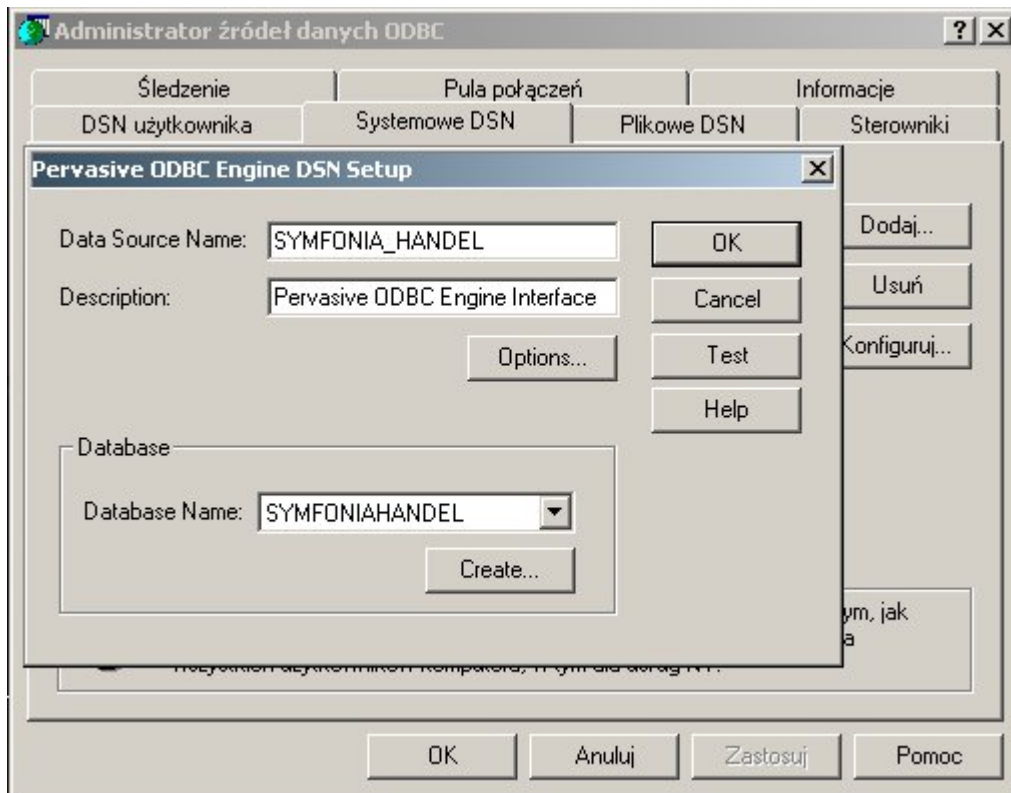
Administrator źródeł danych ODBC

?
X

Śledzenie
Pula połączeń
Informacje
DSN użytkownika
Systemowe DSN
Plikowe DSN
Sterowniki

Pervasive ODBC Engine DSN Setup
X

Data Source Name: SYMFONIA_HANDEL
Description: Pervasive ODBC Engine Interface

OK
Cancel
Options...
Test
Help

Database
Database Name: SYMFONIAHANDEL
Create...

Dodaj...
Usuń
Konfiguruj...

ym, jak
a
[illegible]

OK
Anuluj
Zastosuj
Pomoc